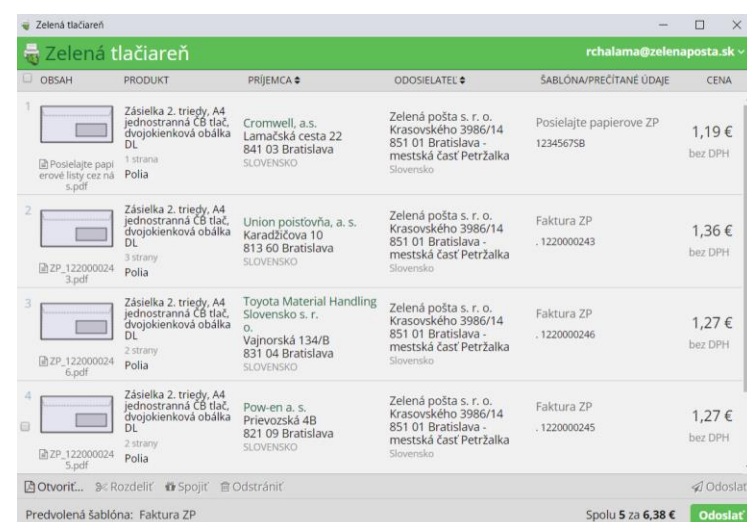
Zelená tlačiareň

Zelená tlačiareň rchalama@zelenaposta.sk

| OBSAH | PRODUKT | PRÍJEMCA | ODOSIELATEĽ | ŠABLÓNA/PREČÍTANÉ ÚDAJE | CENA |
|---|---|---|---|---|---|
| 1 Posielajte papierové listy cez nás.pdf | Zásielka 2. triedy, A4 jednostranná ČB tlač, dvojokienková obálka DL 1 strana Polia | Cromwell, a.s. Lamačská cesta 22 841 03 Bratislava SLOVENSKO | Zelená pošta s. r. o. Krasovského 3986/14 851 01 Bratislava - mestská časť Petržalka Slovensko | Posielajte papierove ZP 1234567SB | 1,19 € bez DPH |
| 2 ZP_1220000243.pdf | Zásielka 2. triedy, A4 jednostranná ČB tlač, dvojokienková obálka DL 3 strany Polia | Union poisťovňa, a. s. Karadžičova 10 813 60 Bratislava SLOVENSKO | Zelená pošta s. r. o. Krasovského 3986/14 851 01 Bratislava - mestská časť Petržalka Slovensko | Faktura ZP . 1220000243 | 1,36 € bez DPH |
| 3 ZP_1220000246.pdf | Zásielka 2. triedy, A4 jednostranná ČB tlač, dvojokienková obálka DL 2 strany Polia | Toyota Material Handling Slovensko s. r. o. Vajnorská 134/B 831 04 Bratislava SLOVENSKO | Zelená pošta s. r. o. Krasovského 3986/14 851 01 Bratislava - mestská časť Petržalka Slovensko | Faktura ZP . 1220000246 | 1,27 € bez DPH |
| 4 ZP_1220000245.pdf | Zásielka 2. triedy, A4 jednostranná ČB tlač, dvojokienková obálka DL 2 strany Polia | Pow-en a. s. Prievozská 4B 821 09 Bratislava SLOVENSKO | Zelená pošta s. r. o. Krasovského 3986/14 851 01 Bratislava - mestská časť Petržalka Slovensko | Faktura ZP . 1220000245 | 1,27 € bez DPH |

Otvoriť... Rozdeliť Spojiť Odstrániť Odoslať

Predvolená šablóna: Faktura ZP Spolu 5 za 6,38 € Odoslať